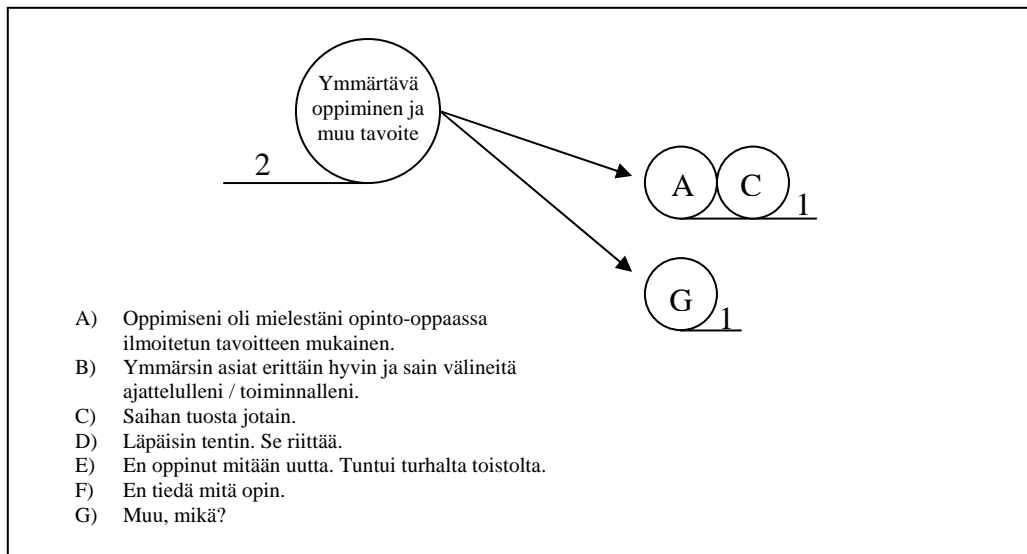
Ymmärtävä oppiminen ja muu tavoite

2

A

C

1

G

1

A) Oppimiseni oli mielestäni opinto-oppaassa ilmoitetun tavoitteen mukainen.
B) Ymmärsin asiat erittäin hyvin ja sain välineitä ajattelulleni / toiminnalleni.
C) Saihan tuosta jotain.
D) Läpäisin tentin. Se riittää.
E) En oppinut mitään uutta. Tuntui turhalta toistolta.
F) En tiedä mitä opin.
G) Muu, mikä?